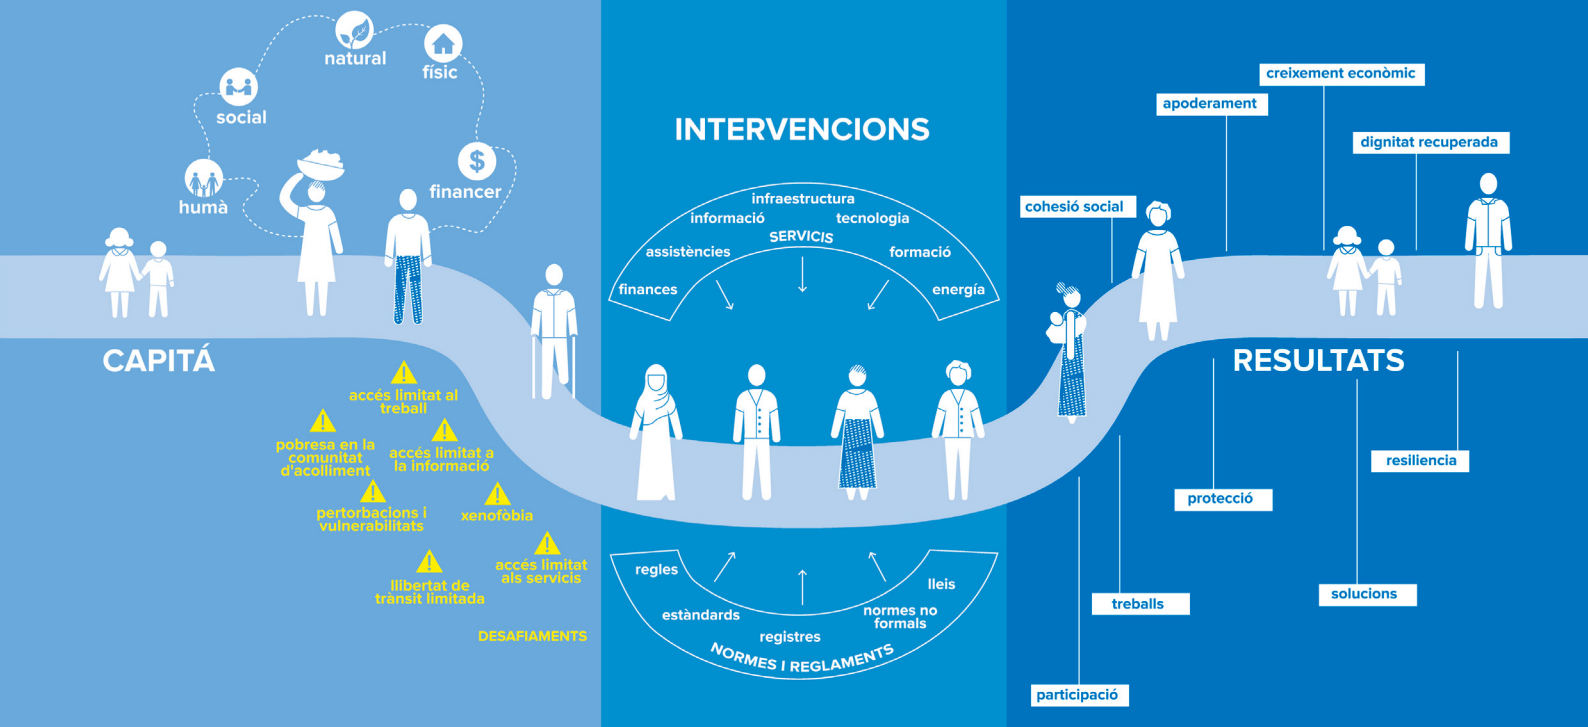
natural
físic
social
humà
financer

CAPITÁ

accés limitat al treball
pobresa en la comunitat d'acolliment
accés limitat a la informació
pertorbacions i vulnerabilitats
xenofòbia
llibertat de trànsit limitada
accés limitat als servicis
DESAFIAMENTS

INTERVENCIONS

infraestructura
informació
tecnologia
SERVICIS
assistències
formació
finances
energía

regles
estàndards
registres
normes no formals
lleis
NORMES I REGLAMENTS

creixement econòmic
apoderament
dignitat recuperada
cohesió social

RESULTATS

resiliencia
protecció
treballs
solucions
participació